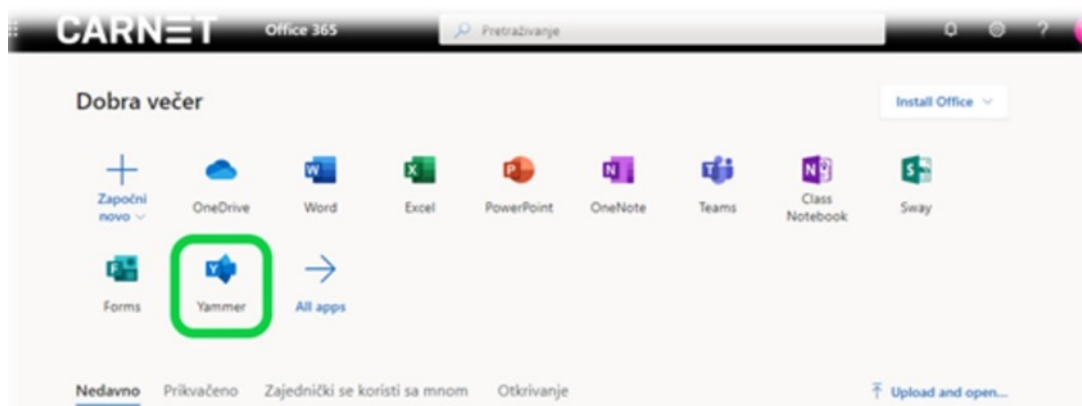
CARNET Office 365

Pretraživanje

Dobra večer

Install Office

Započni novo

OneDrive

Word

Excel

PowerPoint

OneNote

Teams

Class Notebook

Sway

Forms

Yammer

All apps

Nedavno Prikvačeno Zajednički se koristi sa mnom Otkrivanje

Upload and open...